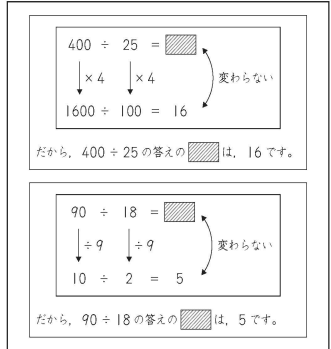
$400 \div 25 =$ ▨

$\times 4$ $\times 4$

変わらない

$1600 \div 100 = 16$

だから，$400 \div 25$ の答えの ▨ は，16 です。

$90 \div 18 =$ ▨

$\div 9$ $\div 9$

変わらない

$10 \div 2 = 5$

だから，$90 \div 18$ の答えの ▨ は，5 です。